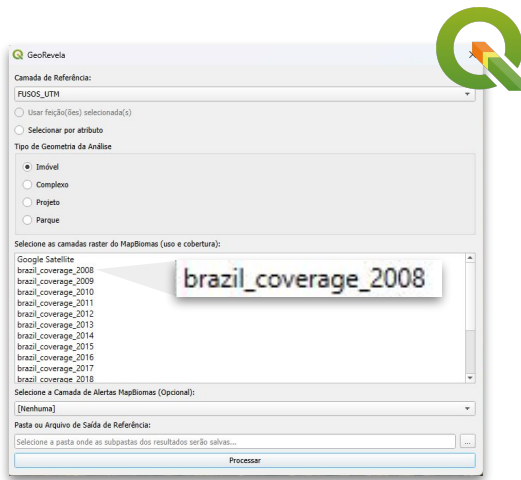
GeoRevela

Camada de Referência:

FUSOS_UTM

Usar feição(ões) selecionada(s)

Selecionar por atributo

Tipo de Geometria da Análise

Imóvel

Complexo

Projeto

Parque

Selecione as camadas raster do MapBiomas (uso e cobertura):

Google Satellite
brazil_coverage_2008
brazil_coverage_2009
brazil_coverage_2010
brazil_coverage_2011
brazil_coverage_2012
brazil_coverage_2013
brazil_coverage_2014
brazil_coverage_2015
brazil_coverage_2016
brazil_coverage_2017
brazil_coverage_2018

brazil_coverage_2008

Selecione a Camada de Alertas MapBiomas (Opcional):

[Nenhuma]

Pasta ou Arquivo de Saída de Referência:

Selecione a pasta onde as subpastas dos resultados serão salvas...

...

Processar